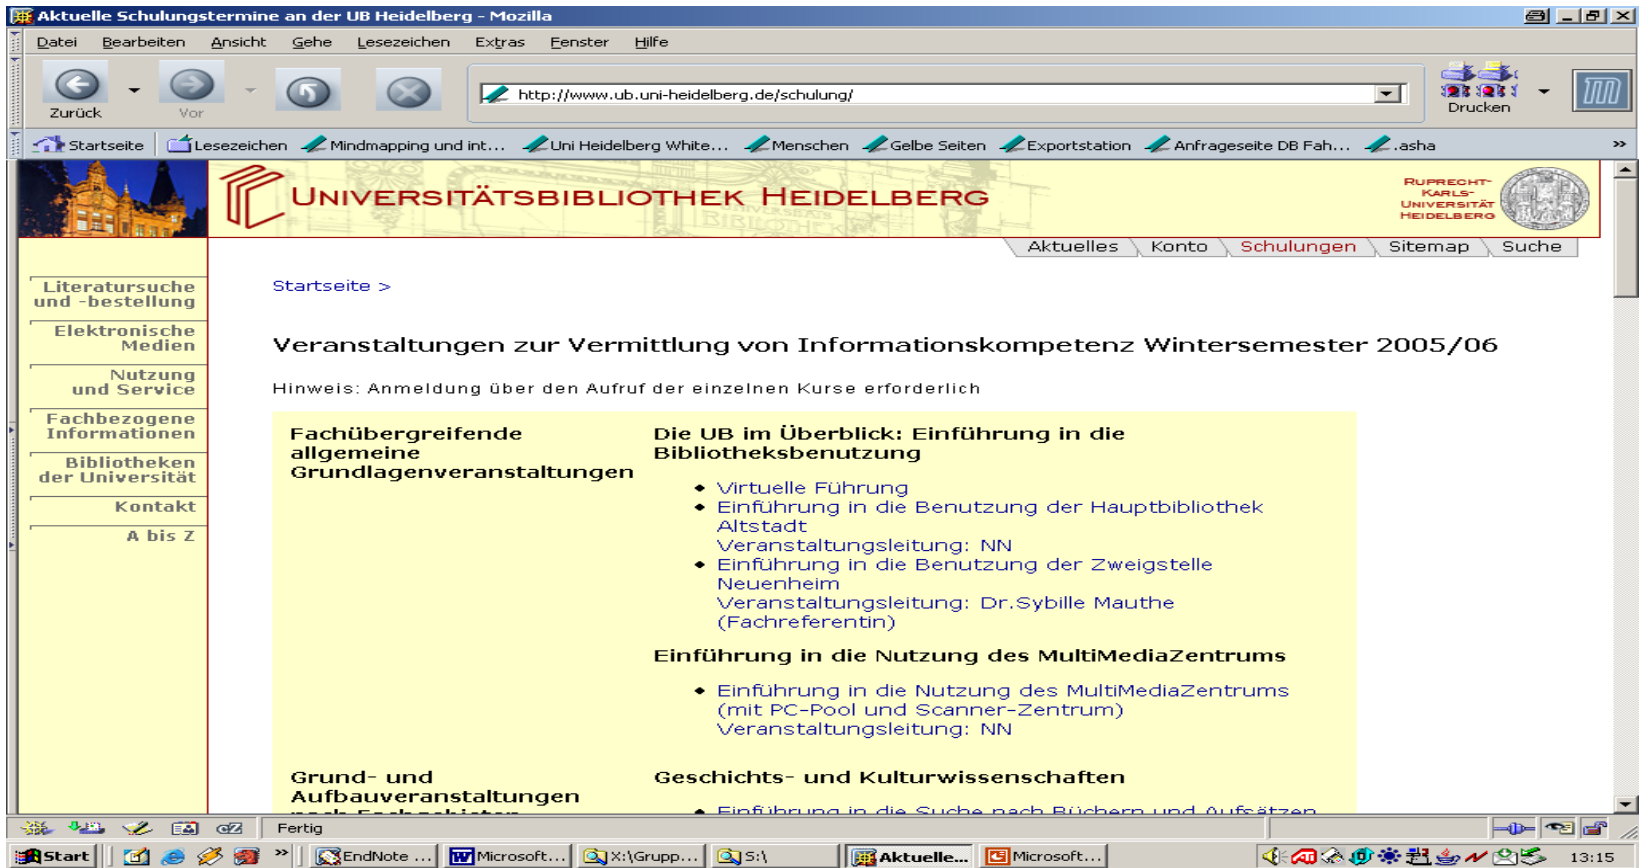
Aktuelle Schulungstermine an der UB Heidelberg - Mozilla

Datei Bearbeiten Ansicht Gehe Lesezeichen Extras Fenster Hilfe

Zurück Vor

http://www.ub.uni-heidelberg.de/schulung/

Drucken

Startseite Lesezeichen Mindmapping und int... Uni Heidelberg White... Menschen Gelbe Seiten Exportstation Anfrageseite DB Fah... .asha

UNIVERSITÄTSBIBLIOTHEK HEIDELBERG

RUPRECHT-KARLS-UNIVERSITÄT HEIDELBERG

Aktuelles Konto Schulungen Sitemap Suche

Literatursuche und -bestellung

Elektronische Medien

Nutzung und Service

Fachbezogene Informationen

Bibliotheken der Universität

Kontakt

A bis Z

Startseite >

Veranstaltungen zur Vermittlung von Informationskompetenz Wintersemester 2005/06

Hinweis: Anmeldung über den Aufruf der einzelnen Kurse erforderlich

Fachübergreifende allgemeine Grundlagenveranstaltungen

Die UB im Überblick: Einführung in die Bibliotheksbenutzung

- Virtuelle Führung
- Einführung in die Benutzung der Hauptbibliothek Altstadt
Veranstaltungsleitung: NN
- Einführung in die Benutzung der Zweigstelle Neuenheim
Veranstaltungsleitung: Dr.Sybille Mauthe (Fachreferentin)

Einführung in die Nutzung des MultiMediaZentrums

- Einführung in die Nutzung des MultiMediaZentrums (mit PC-Pool und Scanner-Zentrum)
Veranstaltungsleitung: NN

Grund- und Aufbauveranstaltungen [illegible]

Geschichts- und Kulturwissenschaften

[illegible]

Fertig

Start EndNote ... Microsoft... X:\Grupp... S:\ Aktuelle... Microsoft... 13:15